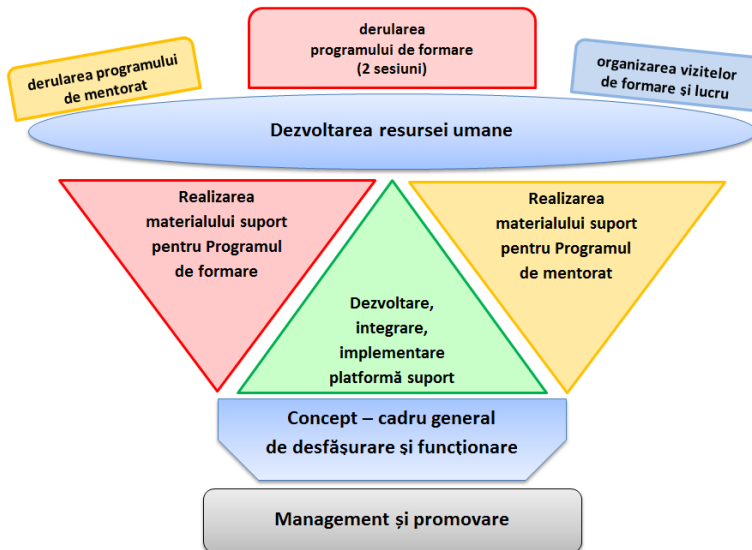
derularea programului de mentorat

derularea programului de formare (2 sesiuni)

organizarea vizitelor de formare și lucru

Dezvoltarea resursei umane

Realizarea materialului suport pentru Programul de formare

Dezvoltare, integrare, implementare platformă suport

Realizarea materialului suport pentru Programul de mentorat

Concept – cadru general de desfășurare și funcționare

Management și promovare